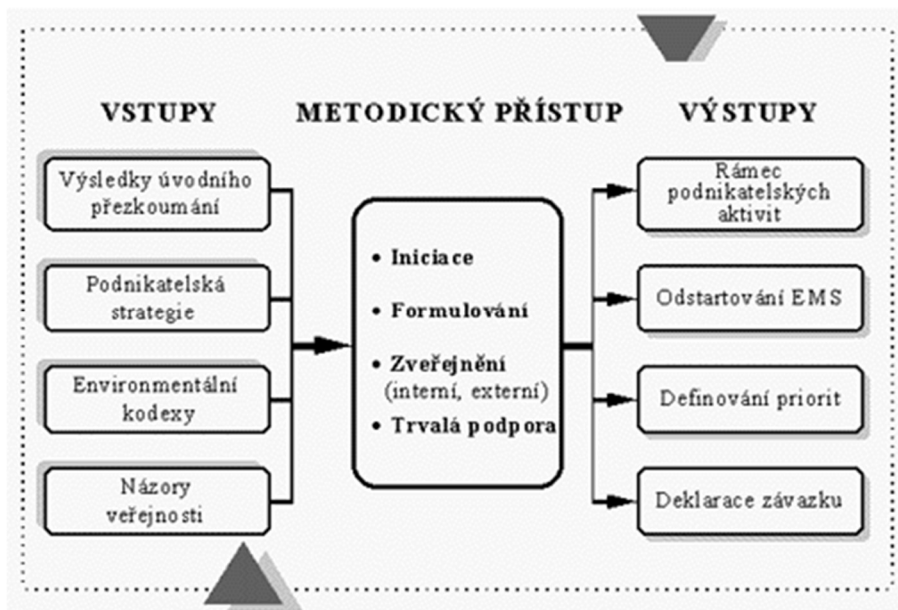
VSTUPY

METODICKÝ PŘÍSTUP

VÝSTUPY

Výsledky úvodního přezkoumání

Podnikatelská strategie

Environmentální kodexy

Názory veřejnosti

• Iniciace

• Formulování

• Zveřejnění (interní, externí)

• Trvalá podpora

Rámec podnikatelských aktivit

Odstartování EMS

Definování priorit

Deklarace závazku